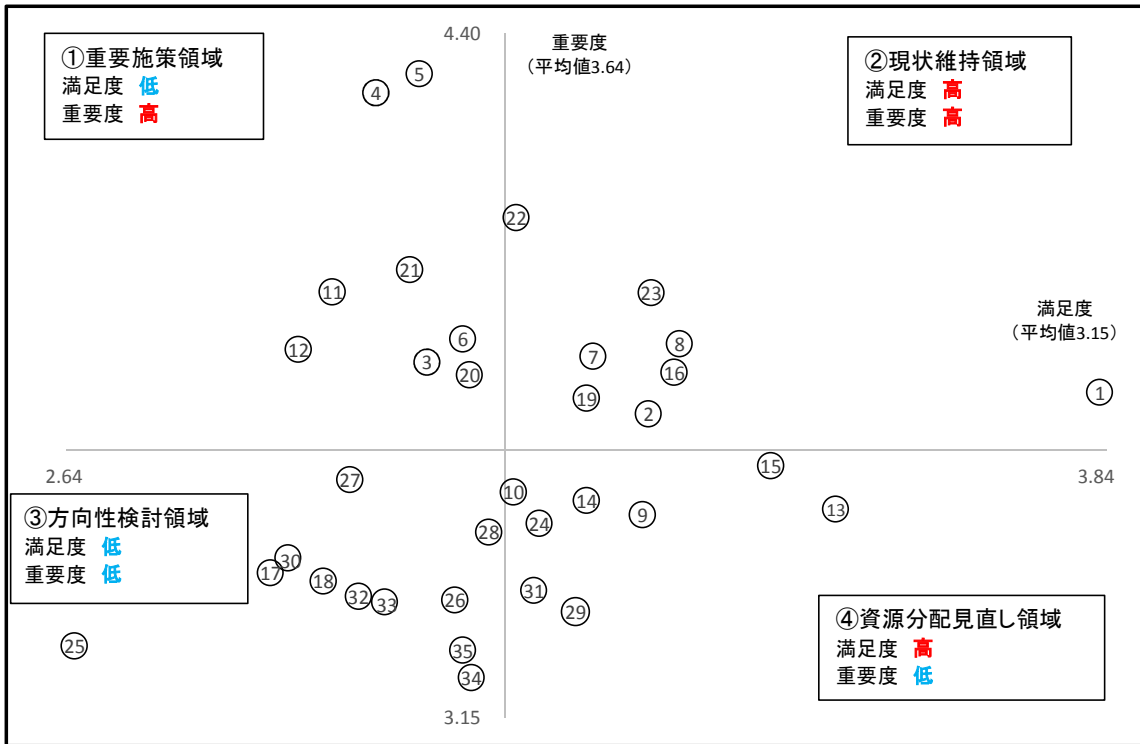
①重要施策領域
満足度 低
重要度 高

4.40

重要度
（平均値3.64）

②現状維持領域
満足度 高
重要度 高

⑤ ④ ㉒ ㉑ ⑪ ㉓

満足度
（平均値3.15）

⑥ ⑫ ③ ⑦ ⑧ ⑳ ⑯ ① ⑲ ② ⑮

2.64 ㉗ 3.84

⑩ ⑭ ⑨ ⑬

③方向性検討領域
満足度 低
重要度 低

㉘ ㉔ ㉚ ⑰ ⑱ ㉛ ㉜ ㉝ ㉖ ㉙

④資源分配見直し領域
満足度 高
重要度 低

㉕ ㉟ ㉞

3.15